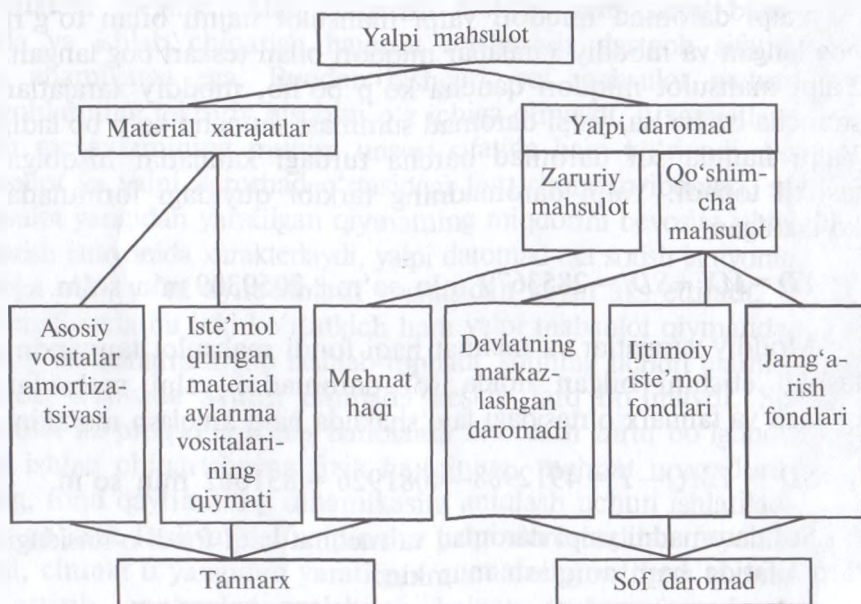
Yalpi mahsulot

Material xarajatlar

Yalpi daromad

Zaruriy mahsulot

Qo'shimcha mahsulot

Asosiy vositalar amortizatsiyasi

Iste'mol qilingan material aylanma vositalarining qiymati

Mehnat haqi

Davlatning markazlashgan daromadi

Ijtimoiy iste'mol fondlari

Jamg'arish fondlari

Tannarx

Sof daromad